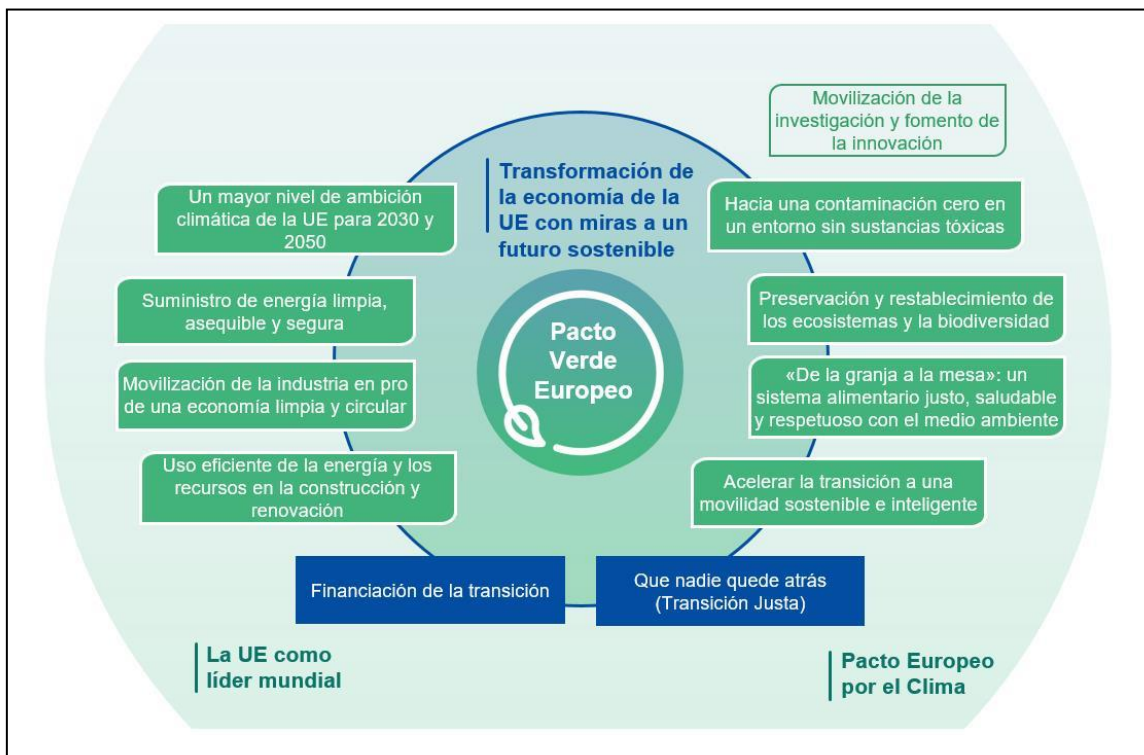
Movilización de la investigación y fomento de la innovación

Transformación de la economía de la UE con miras a un futuro sostenible

Un mayor nivel de ambición climática de la UE para 2030 y 2050

Hacia una contaminación cero en un entorno sin sustancias tóxicas

Suministro de energía limpia, asequible y segura

Preservación y restablecimiento de los ecosistemas y la biodiversidad

Pacto Verde Europeo

Movilización de la industria en pro de una economía limpia y circular

«De la granja a la mesa»: un sistema alimentario justo, saludable y respetuoso con el medio ambiente

Uso eficiente de la energía y los recursos en la construcción y renovación

Acelerar la transición a una movilidad sostenible e inteligente

Financiación de la transición

Que nadie quede atrás (Transición Justa)

La UE como líder mundial

Pacto Europeo por el Clima